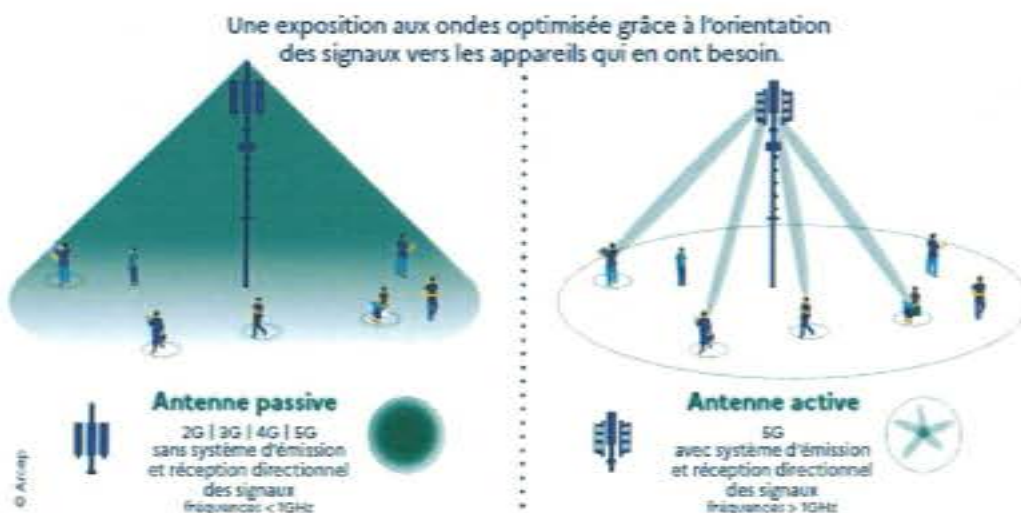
Une exposition aux ondes optimisée grâce à l'orientation des signaux vers les appareils qui en ont besoin.

Antenne passive
2G | 3G | 4G | 5G
sans système d'émission et réception directionnel des signaux
fréquences < 1GHz

Antenne active
5G
avec système d'émission et réception directionnel des signaux
fréquences > 1GHz

© Arcep